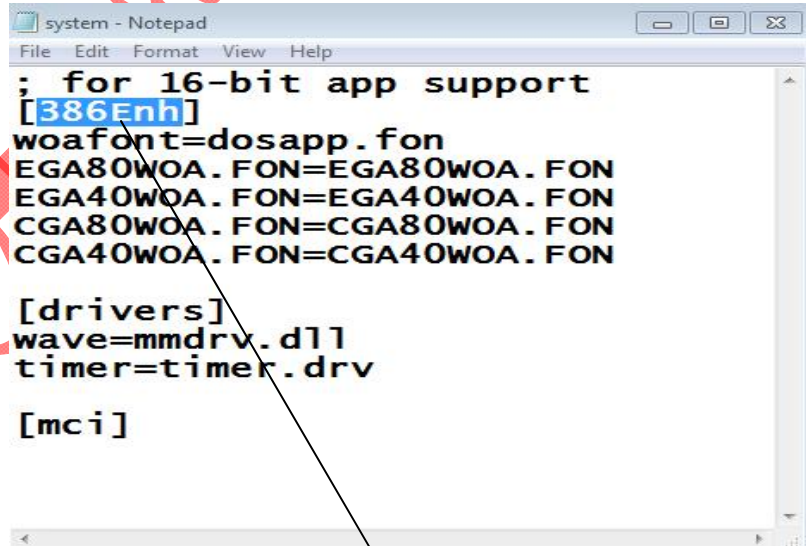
system - Notepad
File Edit Format View Help
; for 16-bit app support
[386Enh]
woafont=dosapp.fon
EGA80WOA.FON=EGA80WOA.FON
EGA40WOA.FON=EGA40WOA.FON
CGA80WOA.FON=CGA80WOA.FON
CGA40WOA.FON=CGA40WOA.FON

[drivers]
wave=mmdrv.dll
timer=timer.drv

[mci]